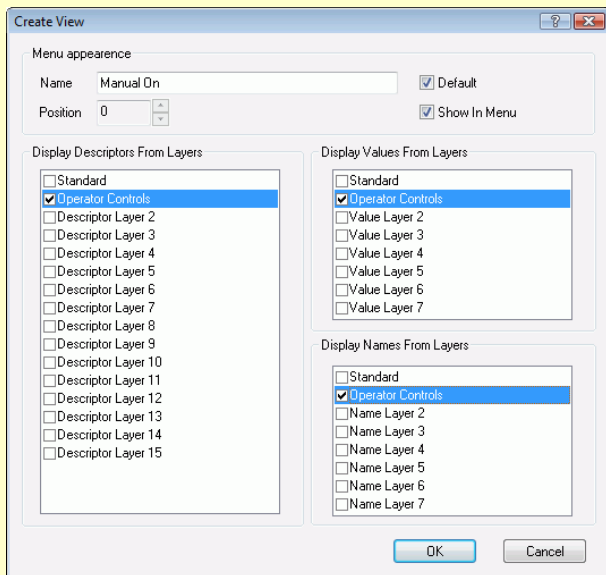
Create View

?

Menu appearence

Name Manual On

Default

Position 0

Show In Menu

Display Descriptors From Layers

Standard
Operator Controls
Descriptor Layer 2
Descriptor Layer 3
Descriptor Layer 4
Descriptor Layer 5
Descriptor Layer 6
Descriptor Layer 7
Descriptor Layer 8
Descriptor Layer 9
Descriptor Layer 10
Descriptor Layer 11
Descriptor Layer 12
Descriptor Layer 13
Descriptor Layer 14
Descriptor Layer 15

Display Values From Layers

Standard
Operator Controls
Value Layer 2
Value Layer 3
Value Layer 4
Value Layer 5
Value Layer 6
Value Layer 7

Display Names From Layers

Standard
Operator Controls
Name Layer 2
Name Layer 3
Name Layer 4
Name Layer 5
Name Layer 6
Name Layer 7

OK

Cancel